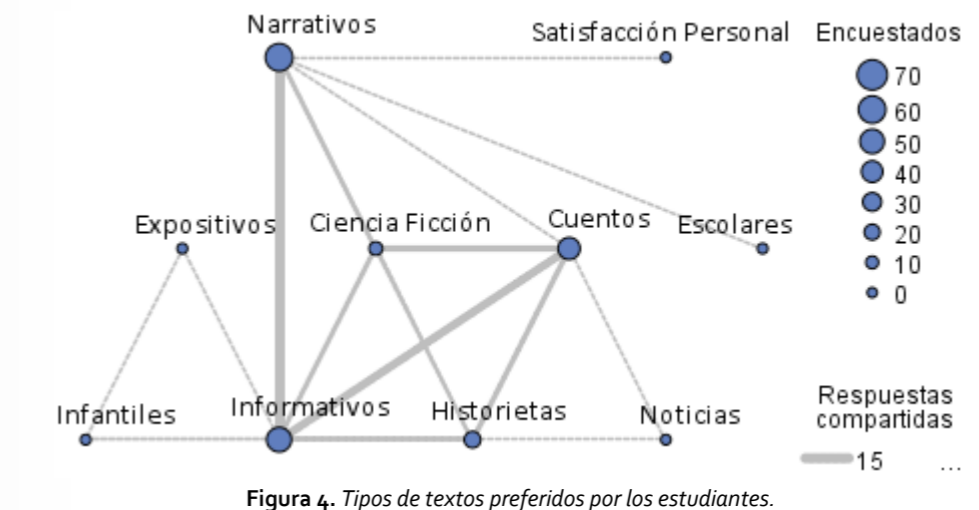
Narrativos

Satisfacción Personal

Encuestados

70

60

50

40

30

20

10

0

Expositivos

Ciencia Ficción

Cuentos

Escolares

Infantiles

Informativos

Historietas

Noticias

Respuestas compartidas

15

...

**Figura 4.** *Tipos de textos preferidos por los estudiantes.*